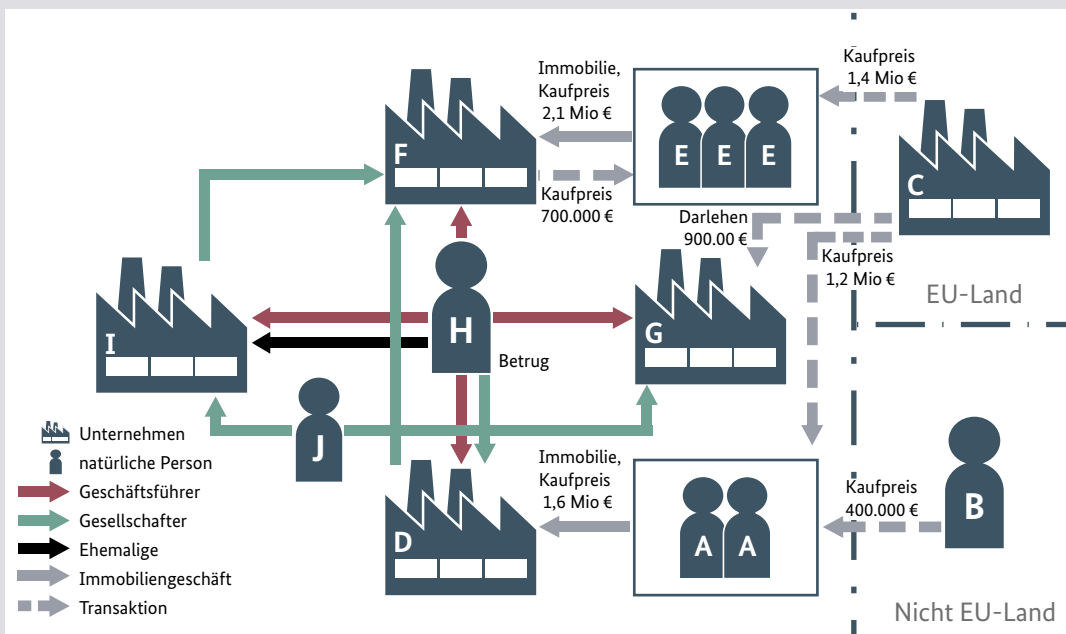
Immobilie, Kaufpreis 2,1 Mio €

Kaufpreis 1,4 Mio €

F

E E E

C

Kaufpreis 700.000 €

Darlehen 900.00 €

Kaufpreis 1,2 Mio €

EU-Land

I

H

G

Betrug

J

Unternehmen
natürliche Person
Geschäftsführer
Gesellschafter
Ehemalige
Immobiliengeschäft
Transaktion

Immobilie, Kaufpreis 1,6 Mio €

D

A A

Kaufpreis 400.000 €

B

Nicht EU-Land